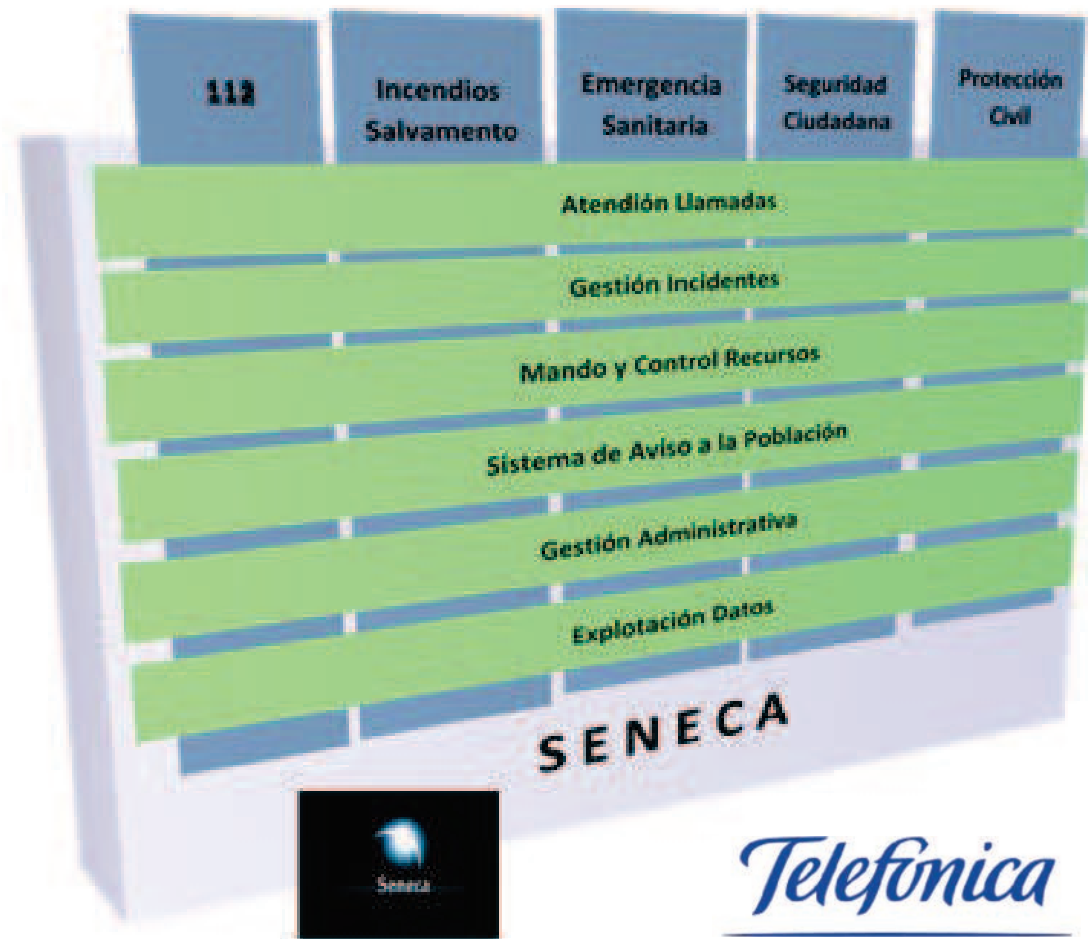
112

Incendios Salvamento

Emergencia Sanitaria

Seguridad Ciudadana

Protección Civil

Atendión Llamadas

Gestión Incidentes

Mando y Control Recursos

Sistema de Aviso a la Población

Gestión Administrativa

Explotación Datos

SENECA

Seneca

Telefonica